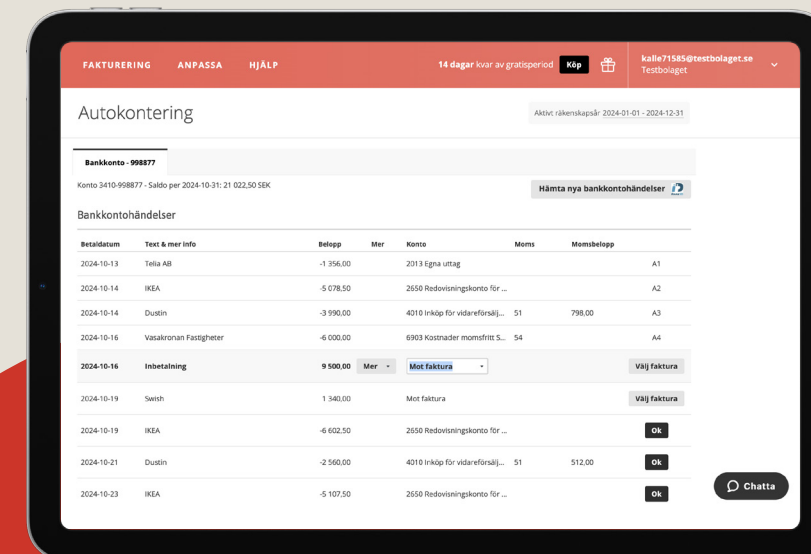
FAKTURERING ANPASSA HJÄLP

14 dagar kvar av gratisperiod Köp

kalle71585@testbolaget.se
Testbolaget

Autokontering

Aktivt räkenskapsår 2024-01-01 - 2024-12-31

Bankkonto - 998877

Konto 3410-998877 - Saldo per 2024-10-31: 21 022,50 SEK

Hämta nya bankkontohändelser

Bankkontohändelser

| Betaldatum | Text & mer info | Belopp | Mer | Konto | Moms | Momsbelopp | |
|---|---|---|---|---|---|---|---|
| 2024-10-13 | Telia AB | -1 356,00 | | 2013 Egna uttag | | | A1 |
| 2024-10-14 | IKEA | -5 078,50 | | 2650 Redovisningskonto för ... | | | A2 |
| 2024-10-14 | Dustin | -3 990,00 | | 4010 Inköp för vidareförsälj... | 51 | 798,00 | A3 |
| 2024-10-16 | Vasakronan Fastigheter | -6 000,00 | | 6903 Kostnader momsfritt S... | 54 | | A4 |
| 2024-10-16 | Inbetalning | 9 500,00 | Mer | Mot faktura | | | Välj faktura |
| 2024-10-19 | Swish | 1 340,00 | | Mot faktura | | | Välj faktura |
| 2024-10-19 | IKEA | -6 602,50 | | 2650 Redovisningskonto för ... | | | Ok |
| 2024-10-21 | Dustin | -2 560,00 | | 4010 Inköp för vidareförsälj... | 51 | 512,00 | Ok |
| 2024-10-23 | IKEA | -5 107,50 | | 2650 Redovisningskonto för ... | | | Ok |

Chatta